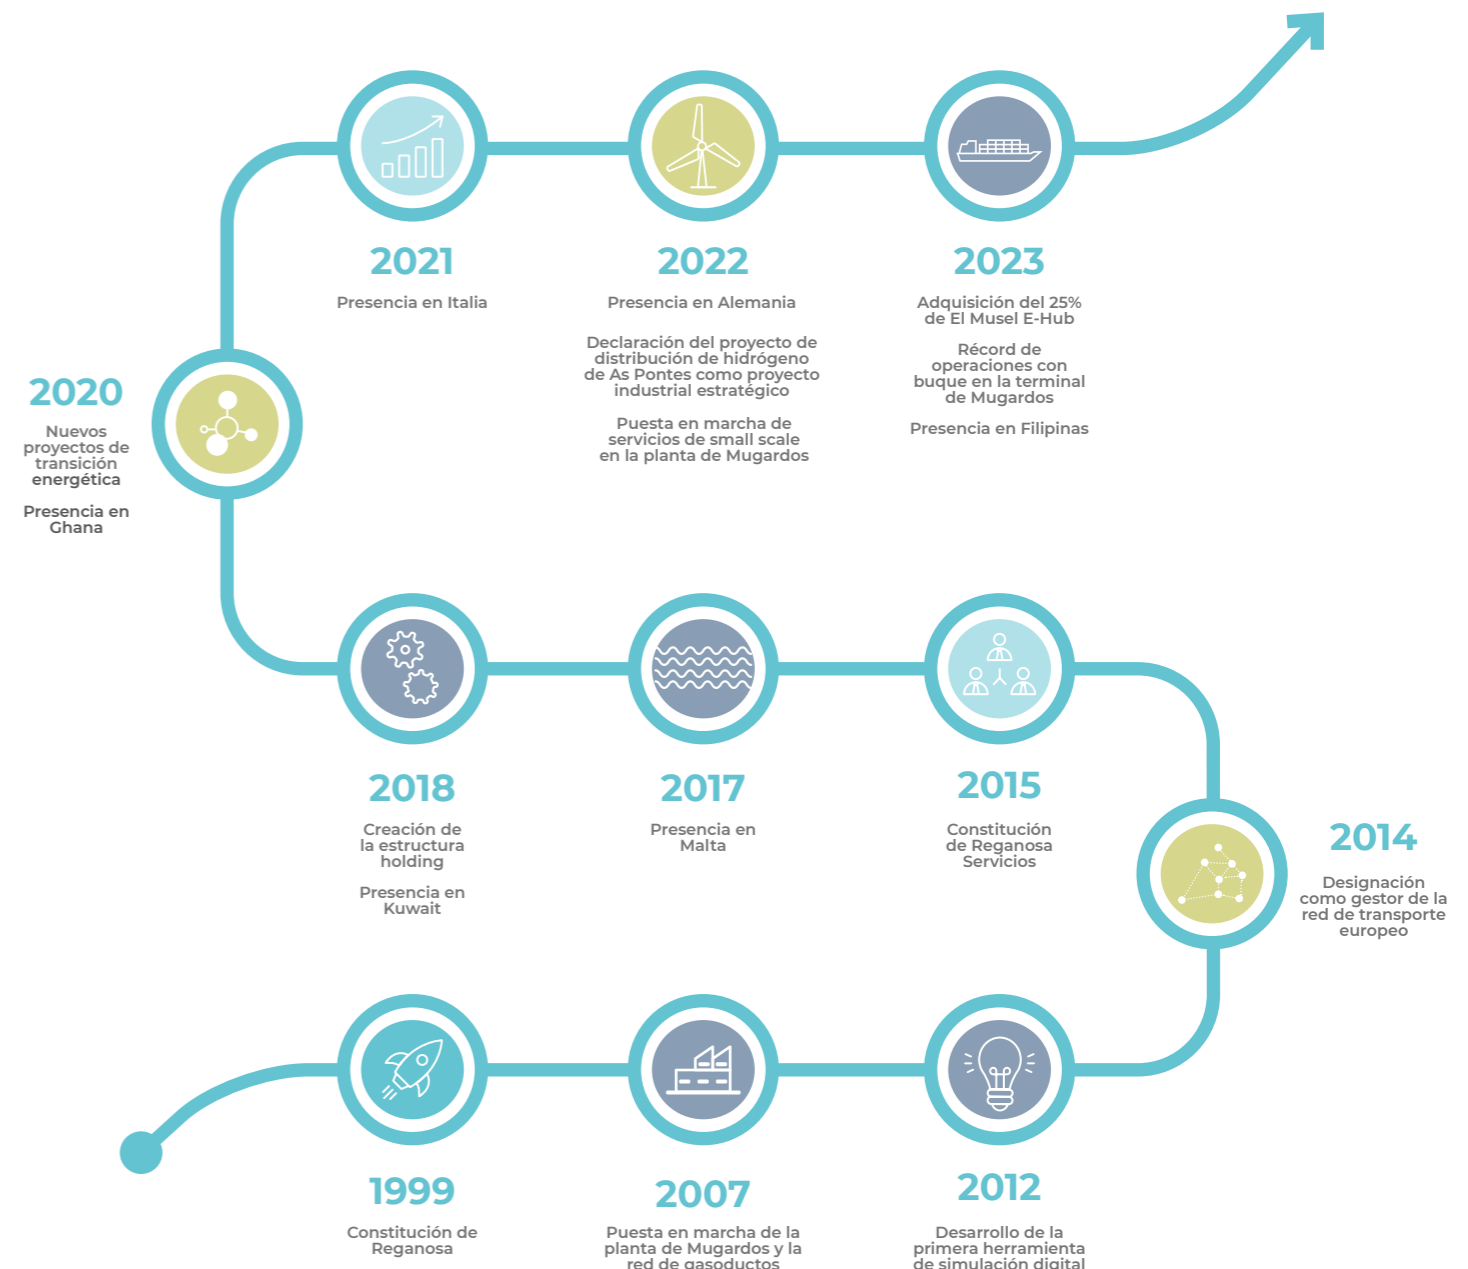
2021
Presencia en Italia

2022
Presencia en Alemania

Declaración del proyecto de distribución de hidrógeno de As Pontes como proyecto industrial estratégico

Puesta en marcha de servicios de small scale en la planta de Mugardos

2023
Adquisición del 25% de El Musel E-Hub

Récord de operaciones con buque en la terminal de Mugardos

Presencia en Filipinas

2020
Nuevos proyectos de transición energética

Presencia en Ghana

2018
Creación de la estructura holding

Presencia en Kuwait

2017
Presencia en Malta

2015
Constitución de Reganosa Servicios

2014
Designación como gestor de la red de transporte europeo

1999
Constitución de Reganosa

2007
Puesta en marcha de la planta de Mugardos y la red de gasoductos

2012
Desarrollo de la primera herramienta de simulación digital